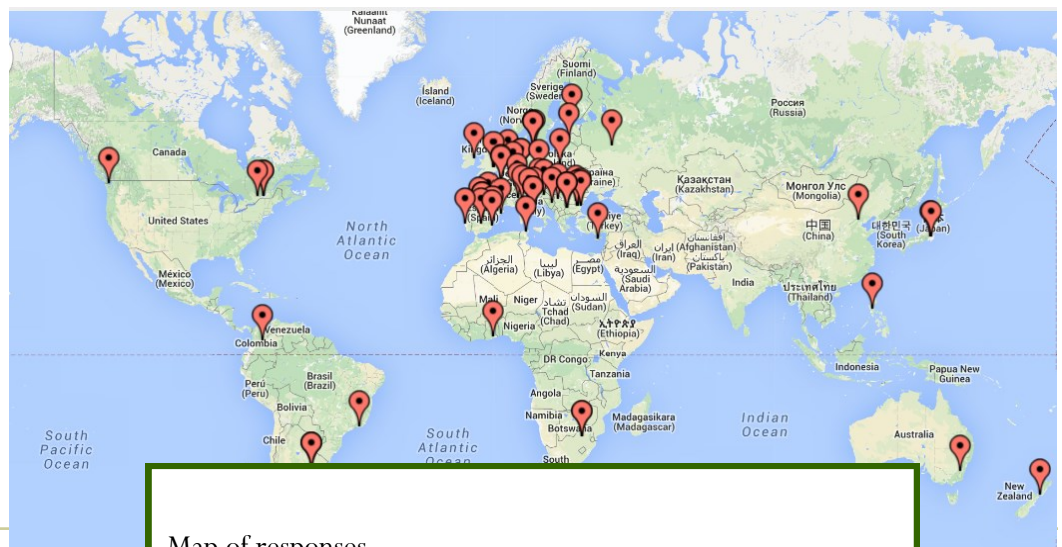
Kalaallit Nunaat (Greenland)

Suomi (Finland)

Sverige (Sweden)

Ísland (Iceland)

Norge

Россия (Russia)

Canada

Kingdom

Polska

Україна (Ukraine)

Казахстан (Kazakhstan)

Монгол Улс (Mongolia)

United States

North Atlantic Ocean

(Spain)

(Italy)

Türkiye (Turkey)

中国 (China)

대한민국 (South Korea)

日本 (Japan)

الجزائر (Algeria)

ليبيا (Libya)

مصر (Egypt)

العراق (Iraq)

افغانستان (Afghanistan)

ایران (Iran)

پاکستان (Pakistan)

السعودية (Saudi Arabia)

India

México (Mexico)

Mali

Niger

تشاد Tchad (Chad)

السودان (Sudan)

ประเทศไทย (Thailand)

Venezuela

Colombia

Nigeria

ኢትዮጵያ (Ethiopia)

DR Congo

Kenya

Tanzania

Indonesia

Papua New Guinea

Perú (Peru)

Brasil (Brazil)

Bolivia

Angola

Namibia

Botswana

Madagasikara (Madagascar)

Indian Ocean

South Pacific Ocean

Chile

South Atlantic Ocean

South

Australia

New Zealand

Map of responses